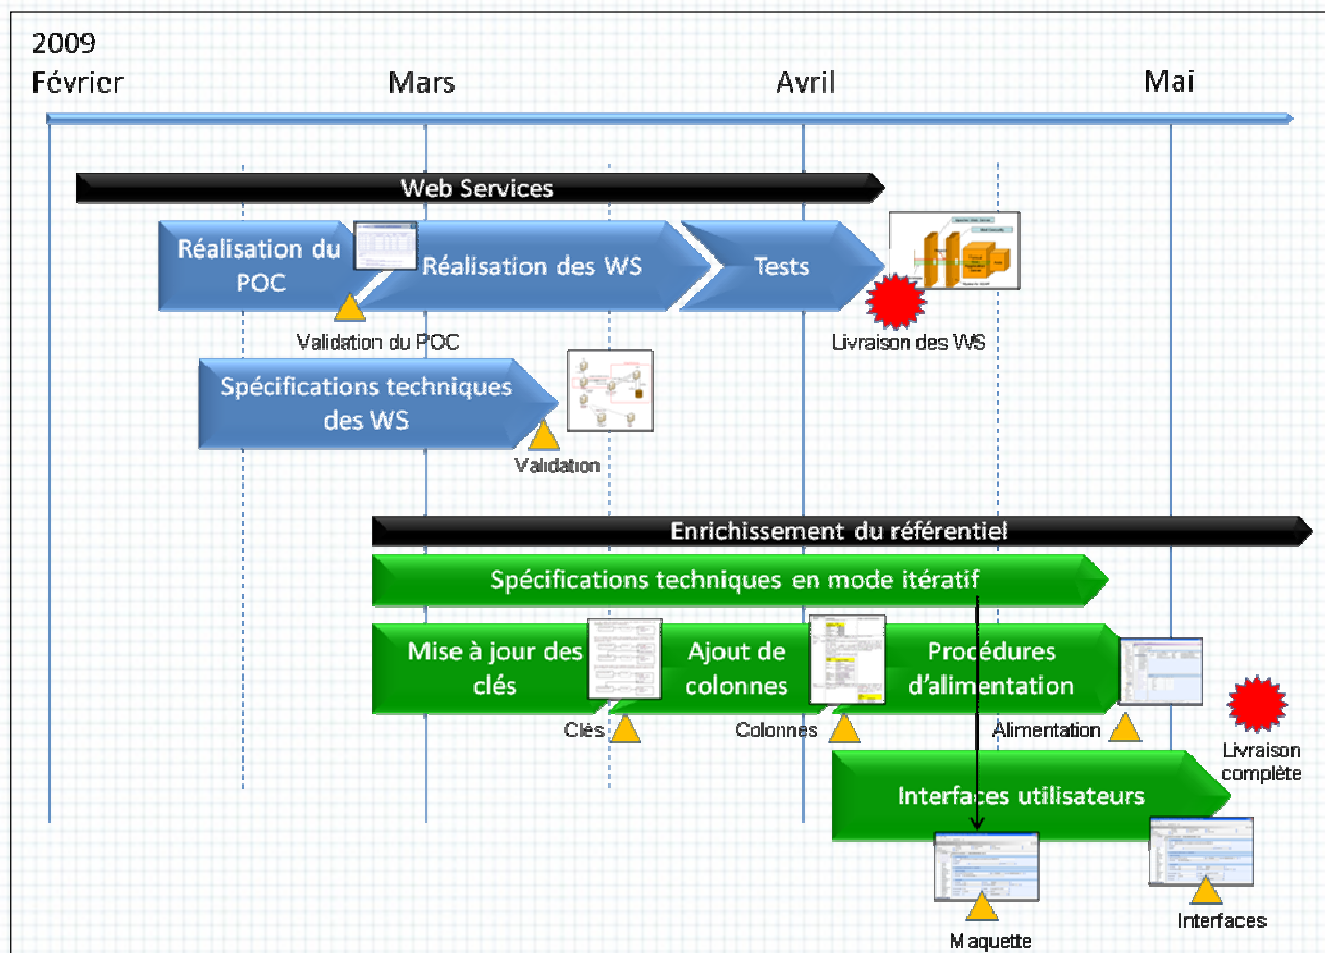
2009
Février

Mars

Avril

Mai

Web Services

Réalisation du POC

Réalisation des WS

Tests

Validation du POC

Livraison des WS

Spécifications techniques des WS

Validation

Enrichissement du référentiel

Spécifications techniques en mode itératif

Mise à jour des clés

Ajout de colonnes

Procédures d'alimentation

Clés

Colonnes

Alimentation

Livraison complète

Interfaces utilisateurs

Maquette

Interfaces